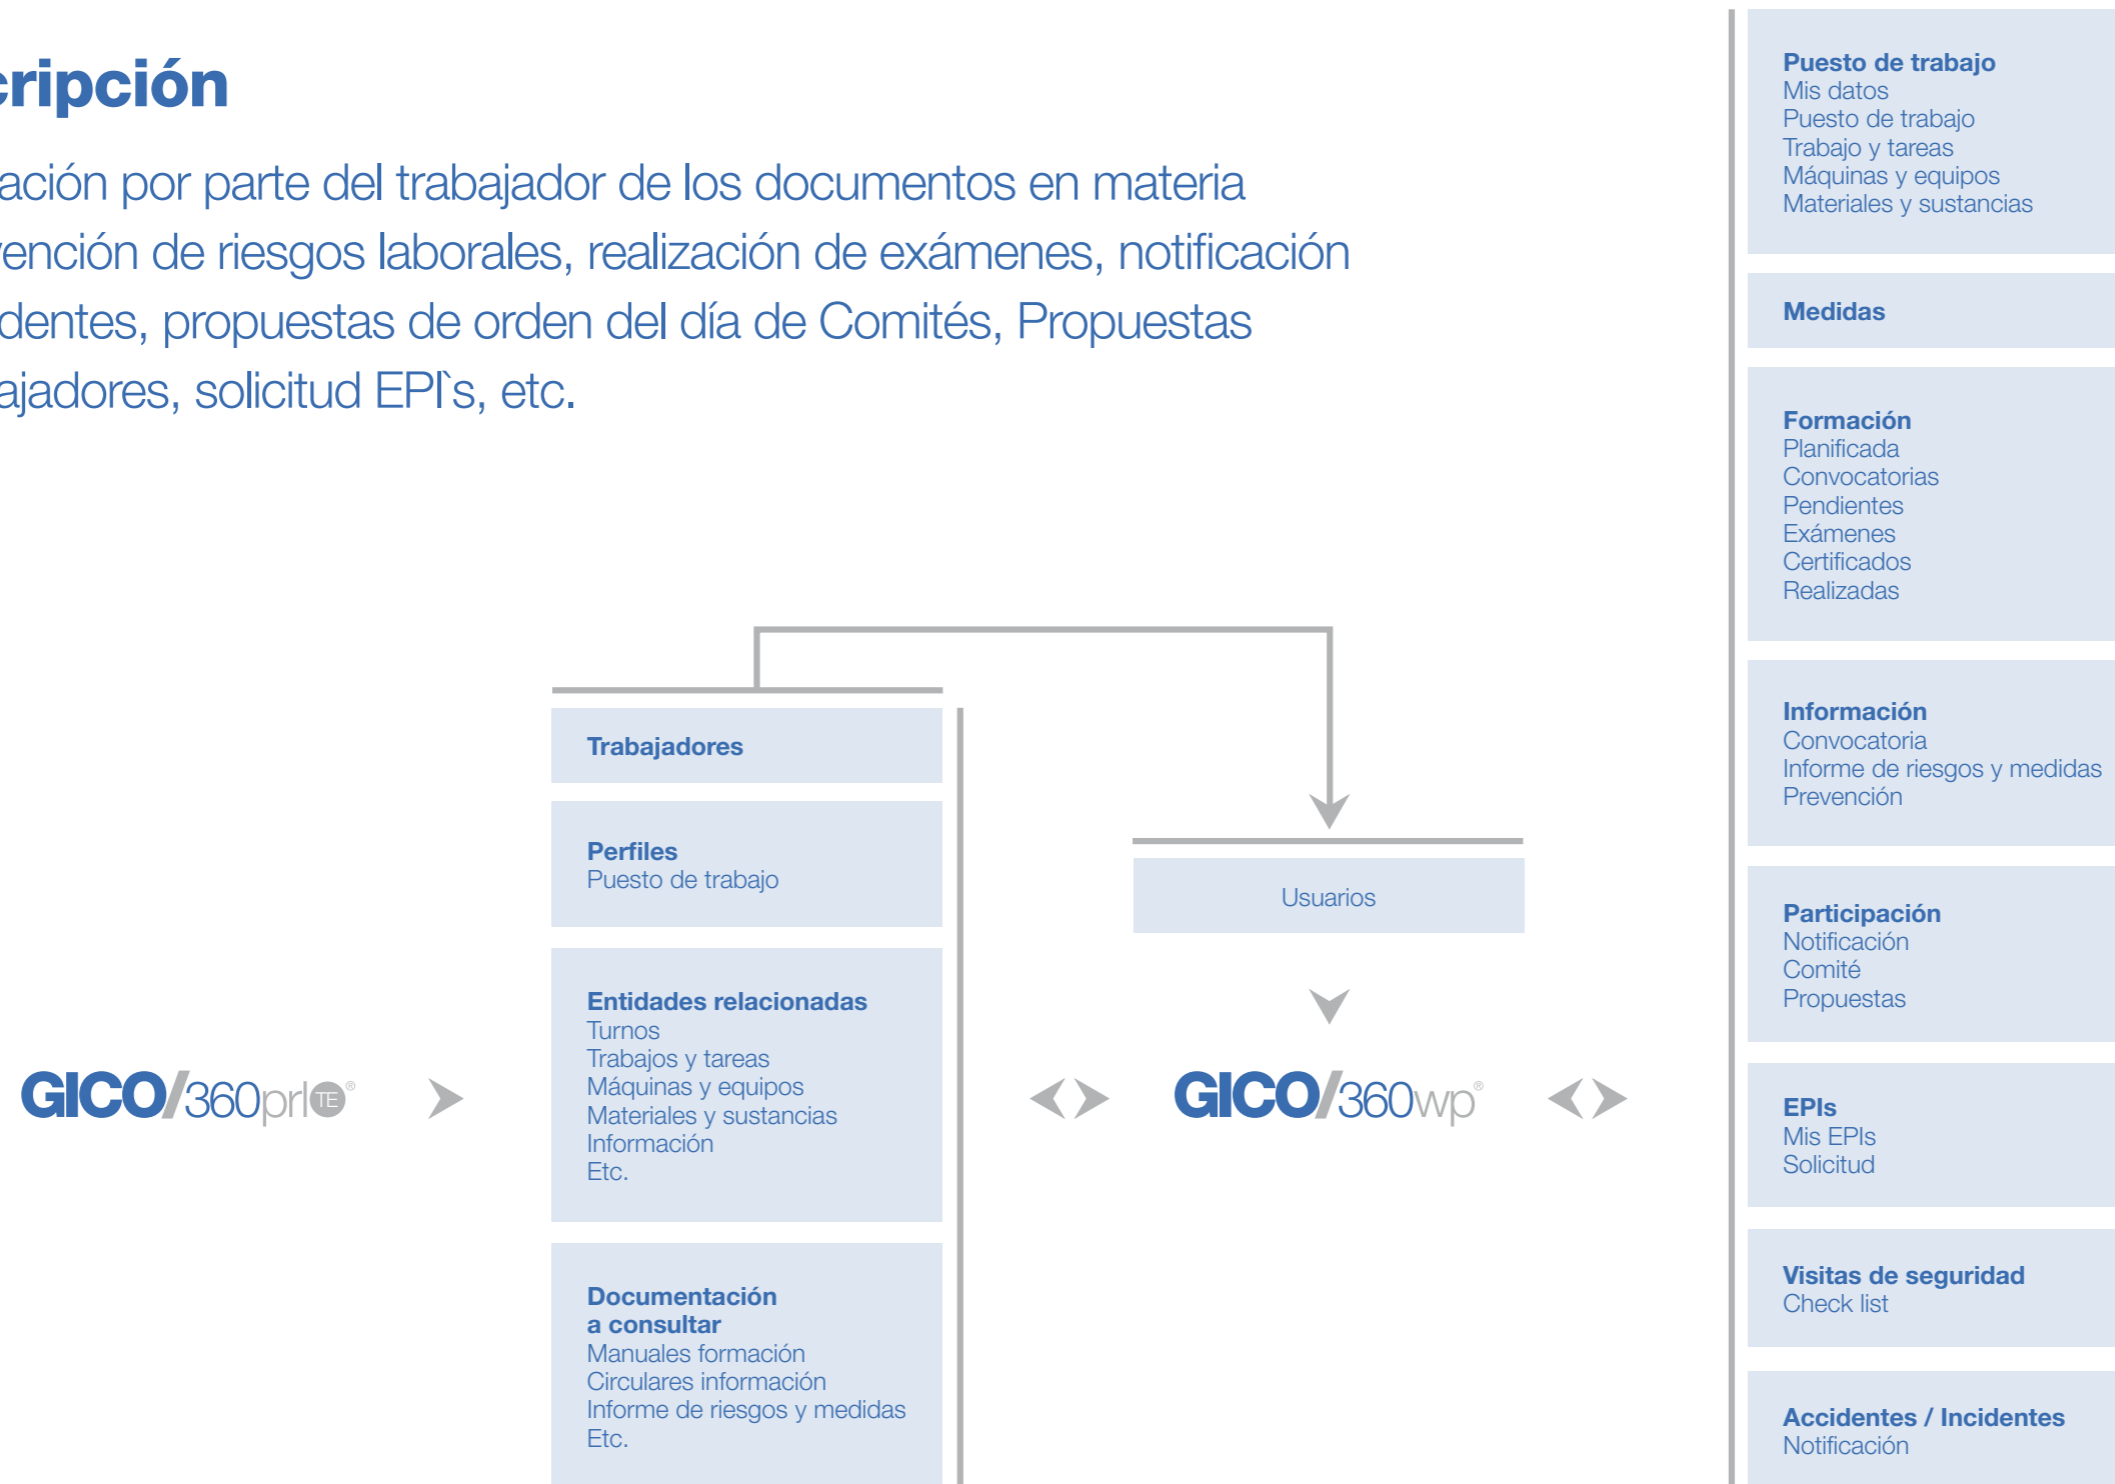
cripción

ación por parte del trabajador de los documentos en materia ención de riesgos laborales, realización de exámenes, notificación dentes, propuestas de orden del día de Comités, Propuestas ajadores, solicitud EPI`s, etc.

GICO/360prl TE ®

Trabajadores

Perfiles
Puesto de trabajo

Entidades relacionadas
Turnos
Trabajos y tareas
Máquinas y equipos
Materiales y sustancias
Información
Etc.

Documentación a consultar
Manuales formación
Circulares información
Informe de riesgos y medidas
Etc.

Usuarios

GICO/360wp ®

Puesto de trabajo
Mis datos
Puesto de trabajo
Trabajo y tareas
Máquinas y equipos
Materiales y sustancias

Medidas

Formación
Planificada
Convocatorias
Pendientes
Exámenes
Certificados
Realizadas

Información
Convocatoria
Informe de riesgos y medidas
Prevención

Participación
Notificación
Comité
Propuestas

EPIs
Mis EPIs
Solicitud

Visitas de seguridad
Check list

Accidentes / Incidentes
Notificación